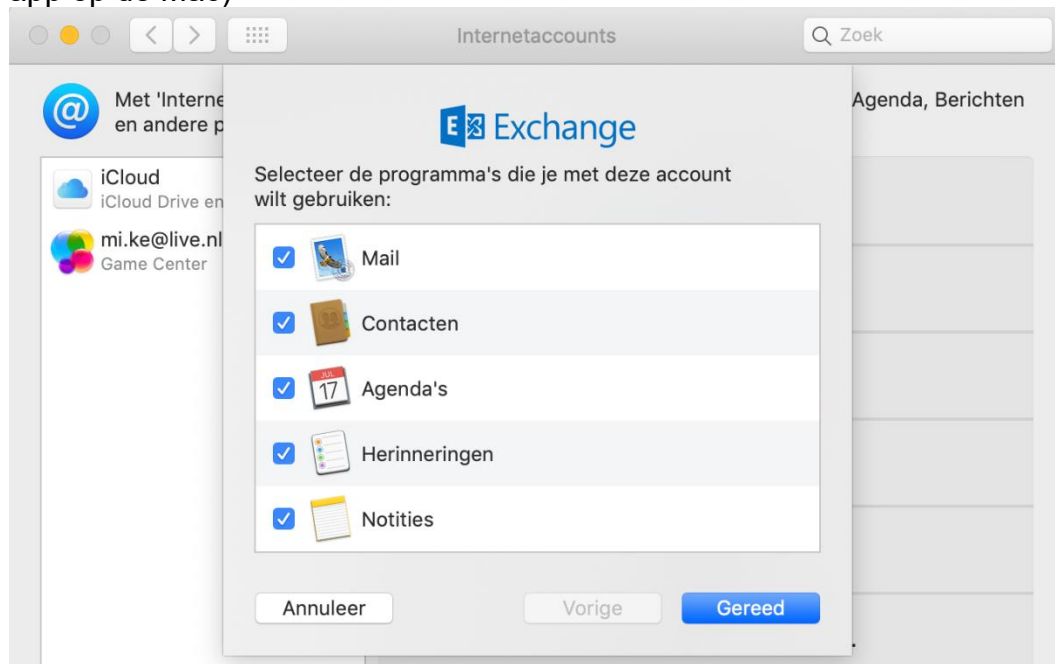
app op de Mac)

Internetaccounts

Zoek

Met 'Interne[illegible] Agenda, Berichten en andere p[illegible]

iCloud
iCloud Drive en

mi.ke@live.nl
Game Center

Exchange

Selecteer de programma's die je met deze account wilt gebruiken:

Mail

Contacten

JUL
17
Agenda's

Herinneringen

Notities

Annuleer

Vorige

Gereed